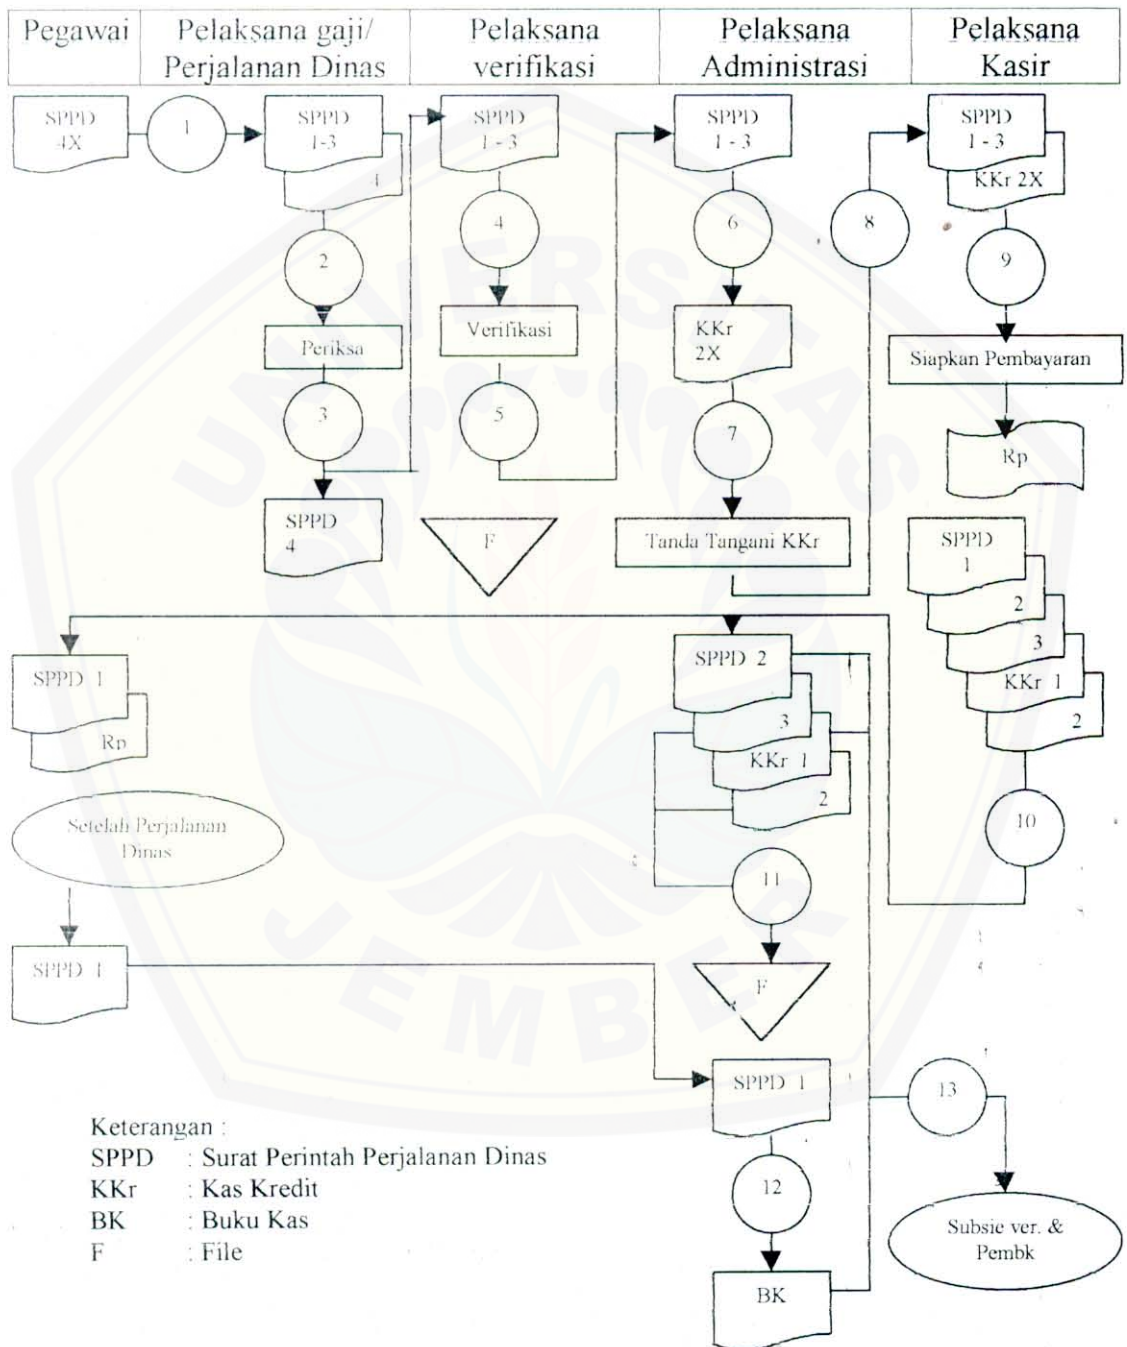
| Pegawai | Pelaksana gaji/ Perjalanan Dinas | Pelaksana verifikasi | Pelaksana Administrasi | Pelaksana Kasir |
|---|---|---|---|---|

SPPD 4X

1

SPPD 1-3

4

2

Periksa

3

SPPD 4

SPPD 1 - 3

4

Verifikasi

5

F

SPPD 1 - 3

6

KKr 2X

7

Tanda Tangani KKr

8

SPPD 1 - 3

KKr 2X

9

Siapkan Pembayaran

Rp

SPPD 1

2

3

KKr 1

2

10

SPPD 1

Rp

Setelah Perjalanan Dinas

SPPD 1

SPPD 2

3

KKr 1

2

11

F

SPPD 1

12

BK

13

Subsie ver. & Pembk

Keterangan :
SPPD : Surat Perintah Perjalanan Dinas
KKr : Kas Kredit
BK : Buku Kas
F : File